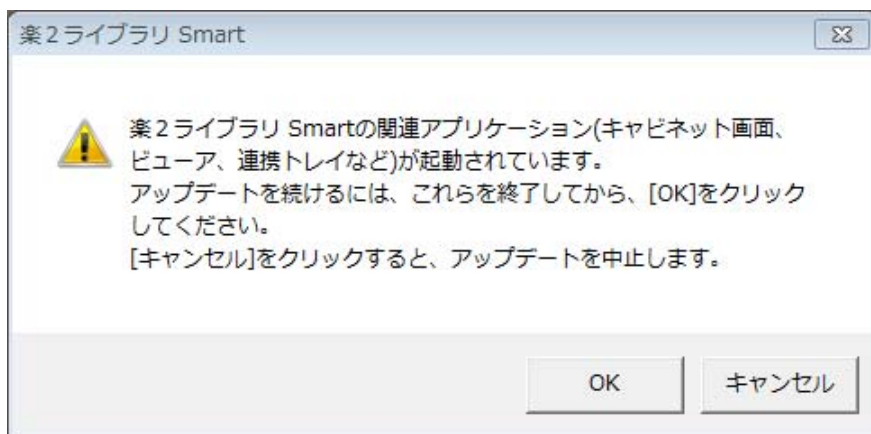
楽２ライブラリ Smart

楽２ライブラリ Smartの関連アプリケーション(キャビネット画面、ビューア、連携トレイなど)が起動されています。
アップデートを続けるには、これらを終了してから、[OK]をクリックしてください。
[キャンセル]をクリックすると、アップデートを中止します。

OK
キャンセル